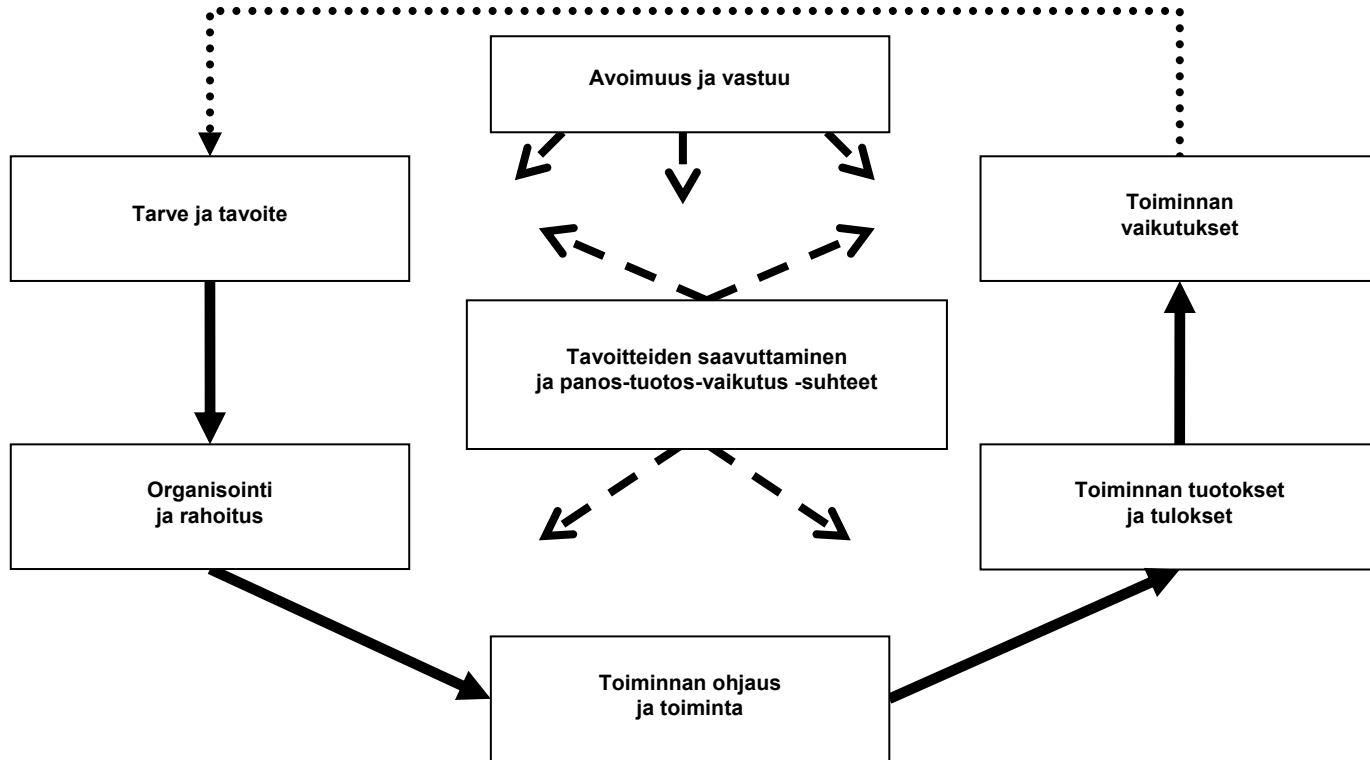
Avoimuus ja vastuu

Tarve ja tavoite

Toiminnan vaikutukset

Tavoitteiden saavuttaminen ja panos-tuotos-vaikutus -suhteet

Organisointi ja rahoitus

Toiminnan tuotokset ja tulokset

Toiminnan ohjaus ja toiminta